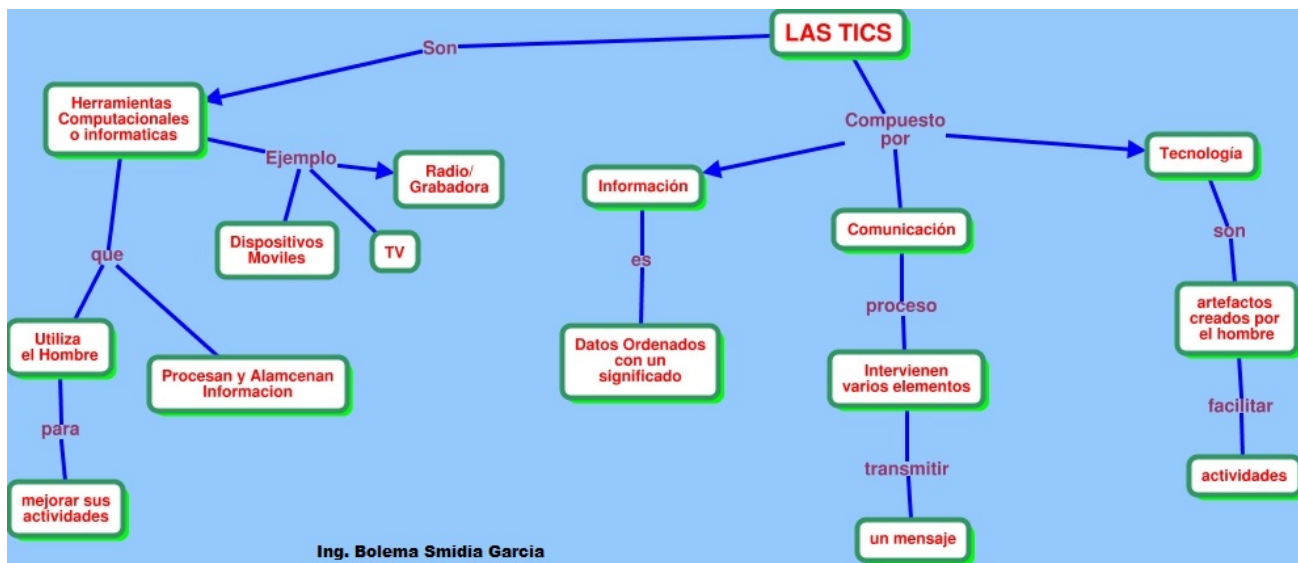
LAS TICS

Son

Herramientas Computacionales o informaticas

Ejemplo

Radio/ Grabadora

Dispositivos Moviles

TV

que

Utiliza el Hombre

para

mejorar sus actividades

Procesan y Alamcenan Informacion

Compuesto por

Información

es

Datos Ordenados con un significado

Comunicación

proceso

Intervienen varios elementos

transmitir

un mensaje

Tecnología

son

artefactos creados por el hombre

facilitar

actividades

Ing. Bolema Smidia Garcia